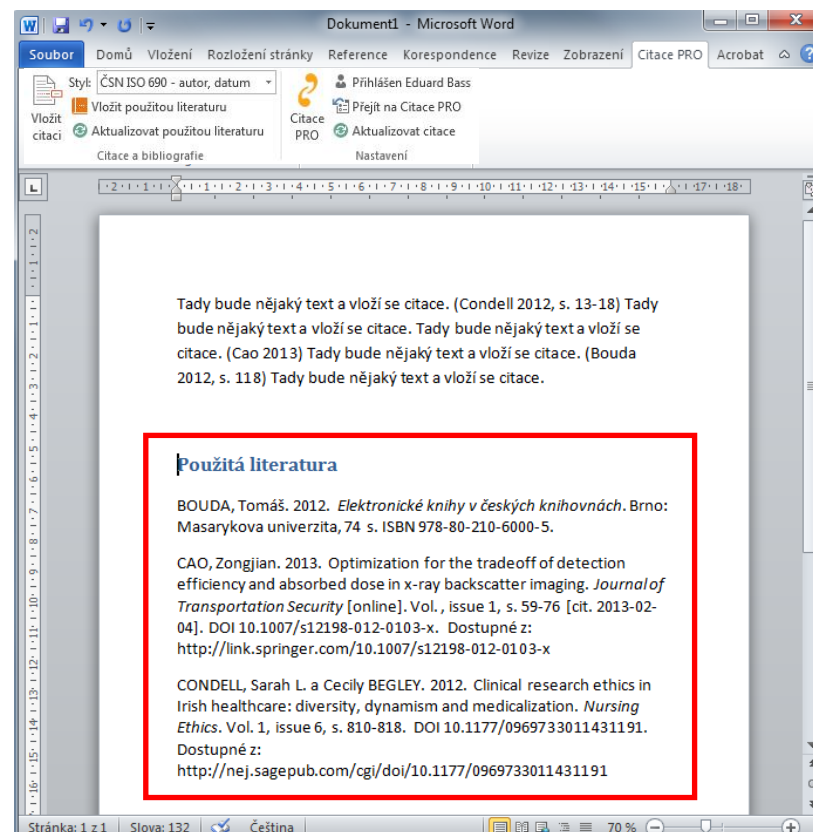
Dokument1 - Microsoft Word

Soubor Domů Vložení Rozložení stránky Reference Korespondence Revize Zobrazení Citace PRO Acrobat

Vložit citaci
Styl: ČSN ISO 690 - autor, datum
Vložit použitou literaturu
Aktualizovat použitou literaturu
Citace a bibliografie

Citace PRO
Přihlášen Eduard Bass
Přejít na Citace PRO
Aktualizovat citace
Nastavení

Tady bude nějaký text a vloží se citace. (Condell 2012, s. 13-18) Tady bude nějaký text a vloží se citace. Tady bude nějaký text a vloží se citace. (Cao 2013) Tady bude nějaký text a vloží se citace. (Bouda 2012, s. 118) Tady bude nějaký text a vloží se citace.

Použitá literatura

BOUDA, Tomáš. 2012. *Elektronické knihy v českých knihovnách*. Brno: Masarykova univerzita, 74 s. ISBN 978-80-210-6000-5.

CAO, Zongjian. 2013. Optimization for the tradeoff of detection efficiency and absorbed dose in x-ray backscatter imaging. *Journal of Transportation Security* [online]. Vol. , issue 1, s. 59-76 [cit. 2013-02-04]. DOI 10.1007/s12198-012-0103-x. Dostupné z: http://link.springer.com/10.1007/s12198-012-0103-x

CONDELL, Sarah L. a Cecily BEGLEY. 2012. Clinical research ethics in Irish healthcare: diversity, dynamism and medicalization. *Nursing Ethics*. Vol. 1, issue 6, s. 810-818. DOI 10.1177/0969733011431191. Dostupné z: http://nej.sagepub.com/cgi/doi/10.1177/0969733011431191

Stránka: 1 z 1 Slova: 132 Čeština 70 %